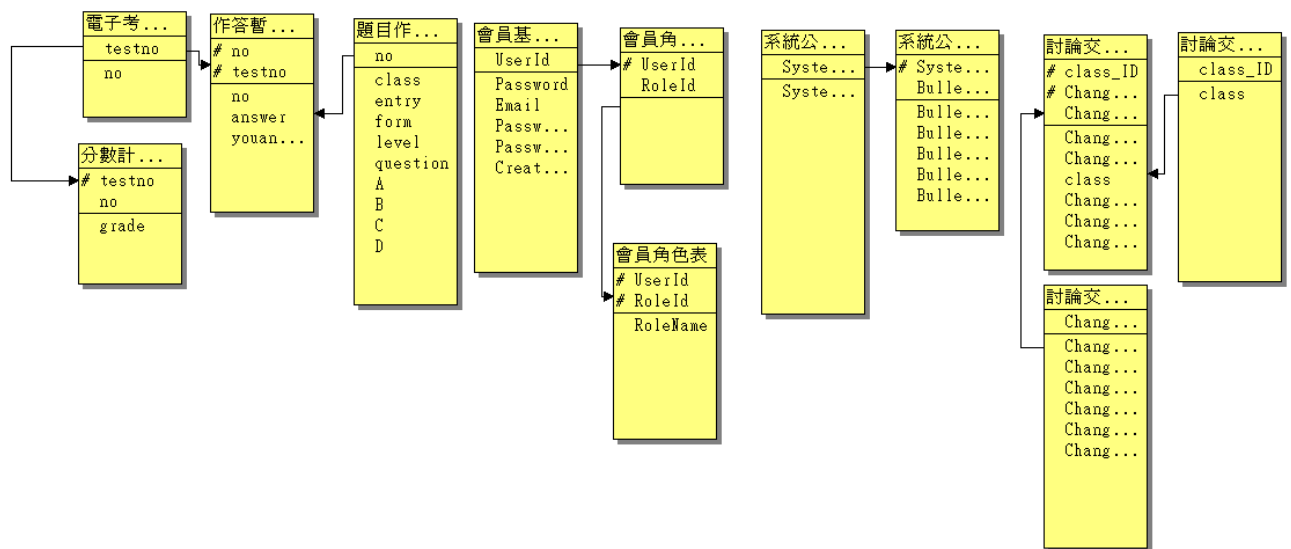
電子考...
testno
no

分數計...
# testno
no
grade

作答暫...
# no
# testno
no
answer
youan...

題目作...
no
class
entry
form
level
question
A
B
C
D

會員基...
UserId
Password
Email
Passw...
Passw...
Creat...

會員角...
# UserId
RoleId

會員角色表
# UserId
# RoleId
RoleName

系統公...
Syste...
Syste...

系統公...
# Syste...
Bulle...
Bulle...
Bulle...
Bulle...
Bulle...
Bulle...

討論交...
# class_ID
# Chang...
Chang...
Chang...
Chang...
class
Chang...
Chang...
Chang...

討論交...
class_ID
class

討論交...
Chang...
Chang...
Chang...
Chang...
Chang...
Chang...
Chang...